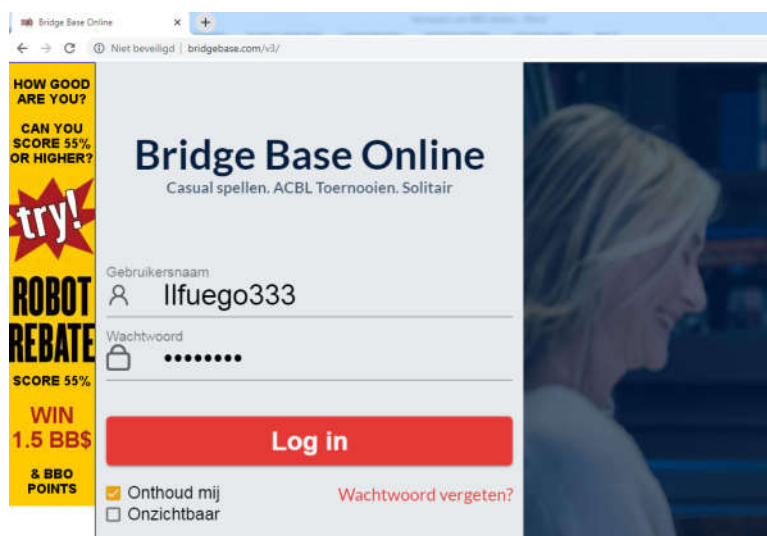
Bridge Base Online ×

Niet beveiligd | bridgebase.com/v3/

HOW GOOD ARE YOU?

CAN YOU SCORE 55% OR HIGHER?

try!

ROBOT REBATE

SCORE 55%

WIN 1.5 BB$

& BBO POINTS

Bridge Base Online

Casual spellen. ACBL Toernooien. Solitair

Gebruikersnaam

Ilfuego333

Wachtwoord

•••••••••

Log in

Onthoud mij

Onzichtbaar

Wachtwoord vergeten?